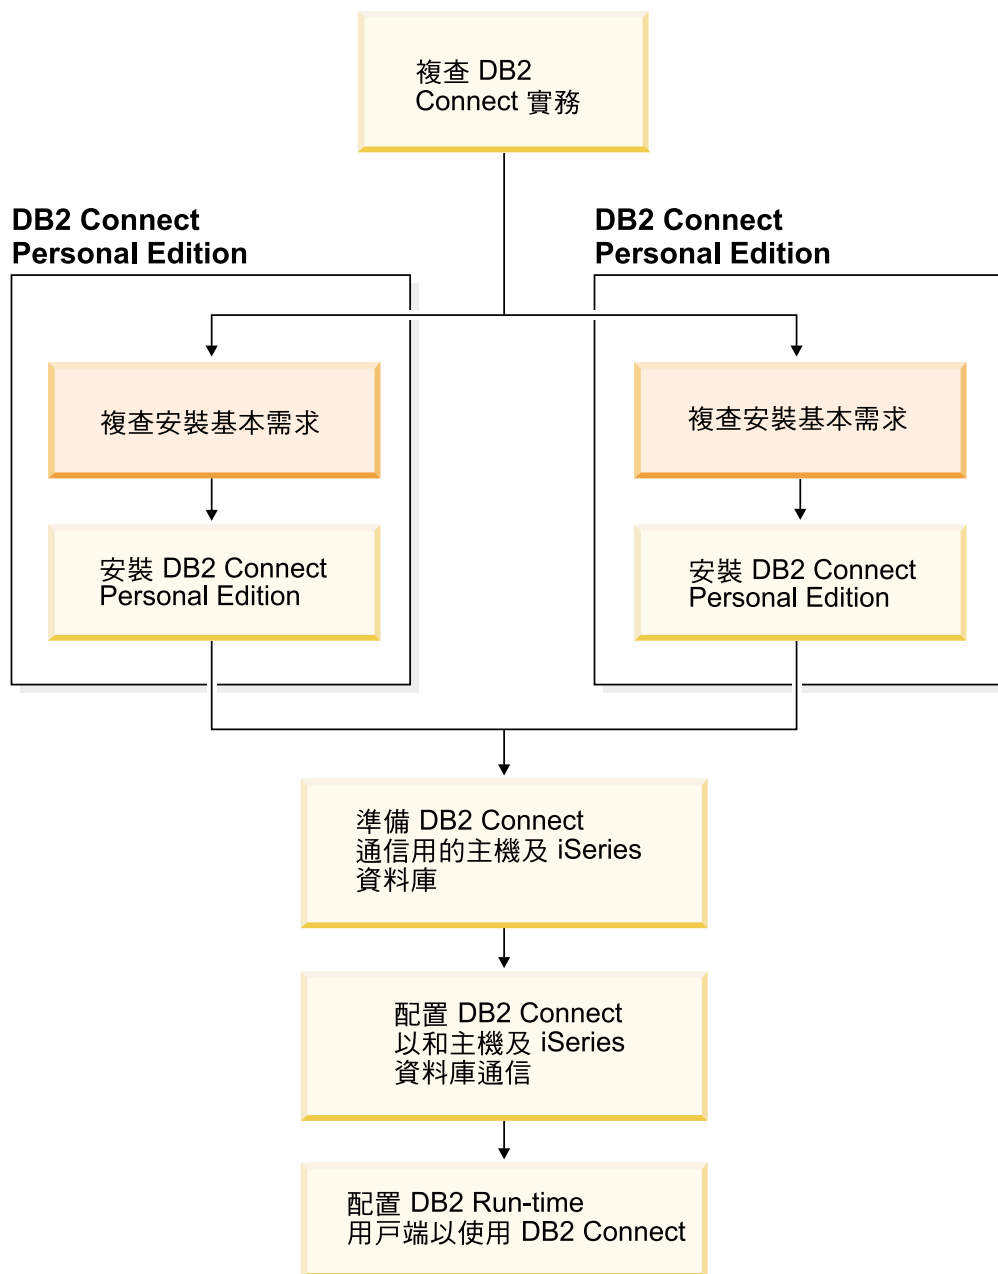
複查 DB2
Connect 實務

DB2 Connect
Personal Edition

複查安裝基本需求

安裝 DB2 Connect
Personal Edition

DB2 Connect
Personal Edition

複查安裝基本需求

安裝 DB2 Connect
Personal Edition

準備 DB2 Connect
通信用的主機及 iSeries
資料庫

配置 DB2 Connect
以和主機及 iSeries
資料庫通信

配置 DB2 Run-time
用戶端以使用 DB2 Connect